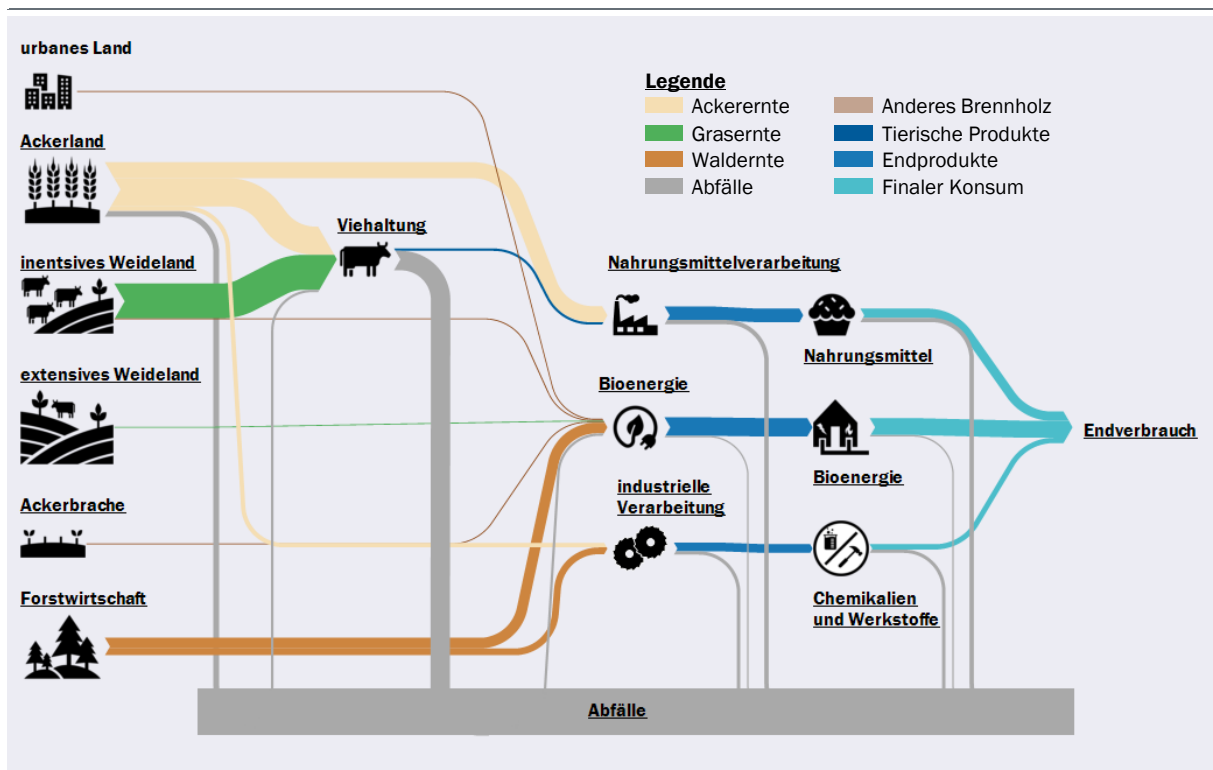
urbanes Land

Ackerland

inentsives Weideland

extensives Weideland

Ackerbrache

Forstwirtschaft

Legende

Ackerernte

Grasernte

Waldernte

Abfälle

Anderes Brennholz

Tierische Produkte

Endprodukte

Finaler Konsum

Viehaltung

Nahrungsmittelverarbeitung

Nahrungsmittel

Bioenergie

Bioenergie

industrielle Verarbeitung

Chemikalien und Werkstoffe

Endverbrauch

Abfälle